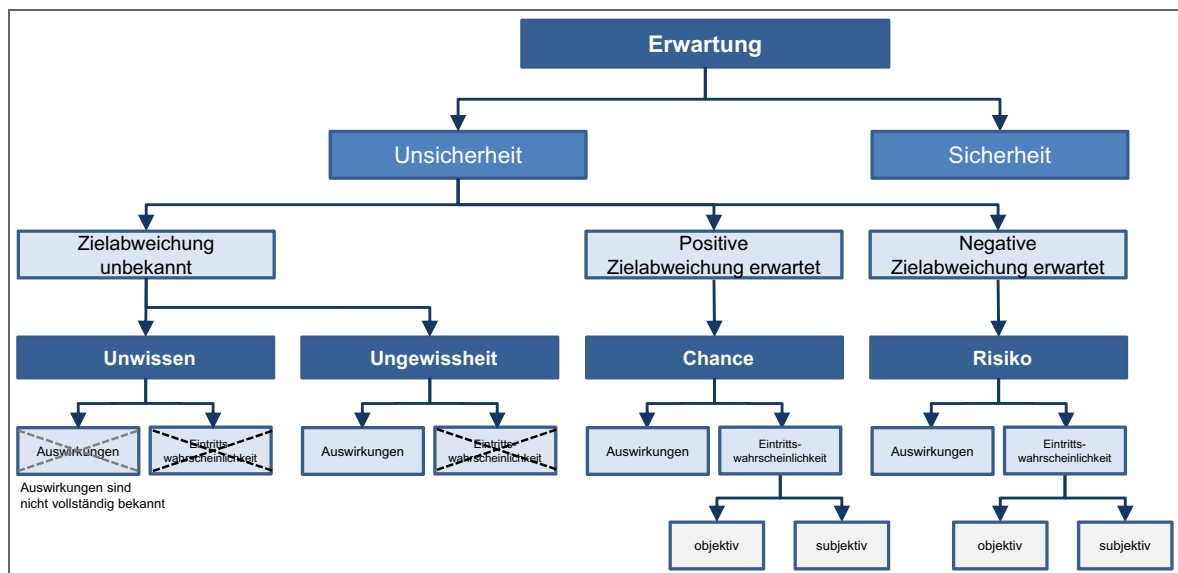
Erwartung

Unsicherheit

Sicherheit

Zielabweichung unbekannt

Positive Zielabweichung erwartet

Negative Zielabweichung erwartet

Unwissen

Ungewissheit

Chance

Risiko

Auswirkungen

Eintritts-wahrscheinlichkeit

Auswirkungen sind nicht vollständig bekannt

Auswirkungen

Eintritts-wahrscheinlichkeit

Auswirkungen

Eintritts-wahrscheinlichkeit

Auswirkungen

Eintritts-wahrscheinlichkeit

objektiv

subjektiv

objektiv

subjektiv